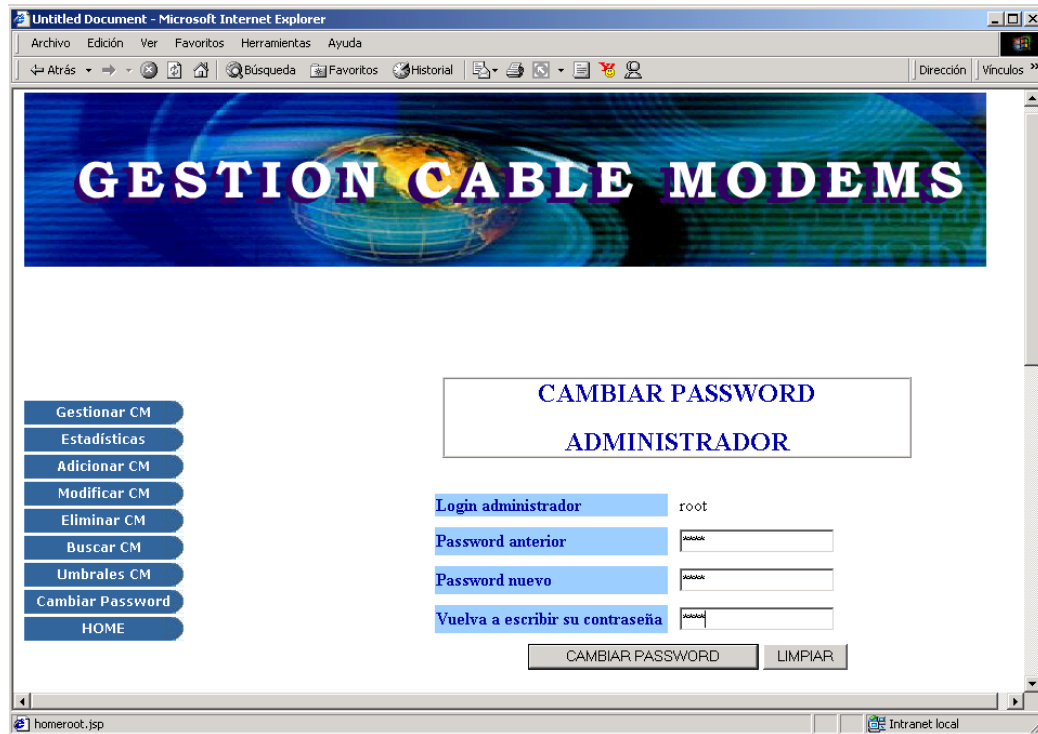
Untitled Document - Microsoft Internet Explorer

Archivo Edición Ver Favoritos Herramientas Ayuda

Atrás Búsqueda Favoritos Historial Dirección Vínculos »

GESTION CABLE MODEMS

Gestionar CM
Estadísticas
Adicionar CM
Modificar CM
Eliminar CM
Buscar CM
Umbrales CM
Cambiar Password
HOME

CAMBIAR PASSWORD
ADMINISTRADOR

| Login administrador | root |
|---|---|
| Password anterior | **** |
| Password nuevo | **** |
| Vuelva a escribir su contraseña | **** |

CAMBIAR PASSWORD LIMPIAR

homeroot.jsp
Intranet local